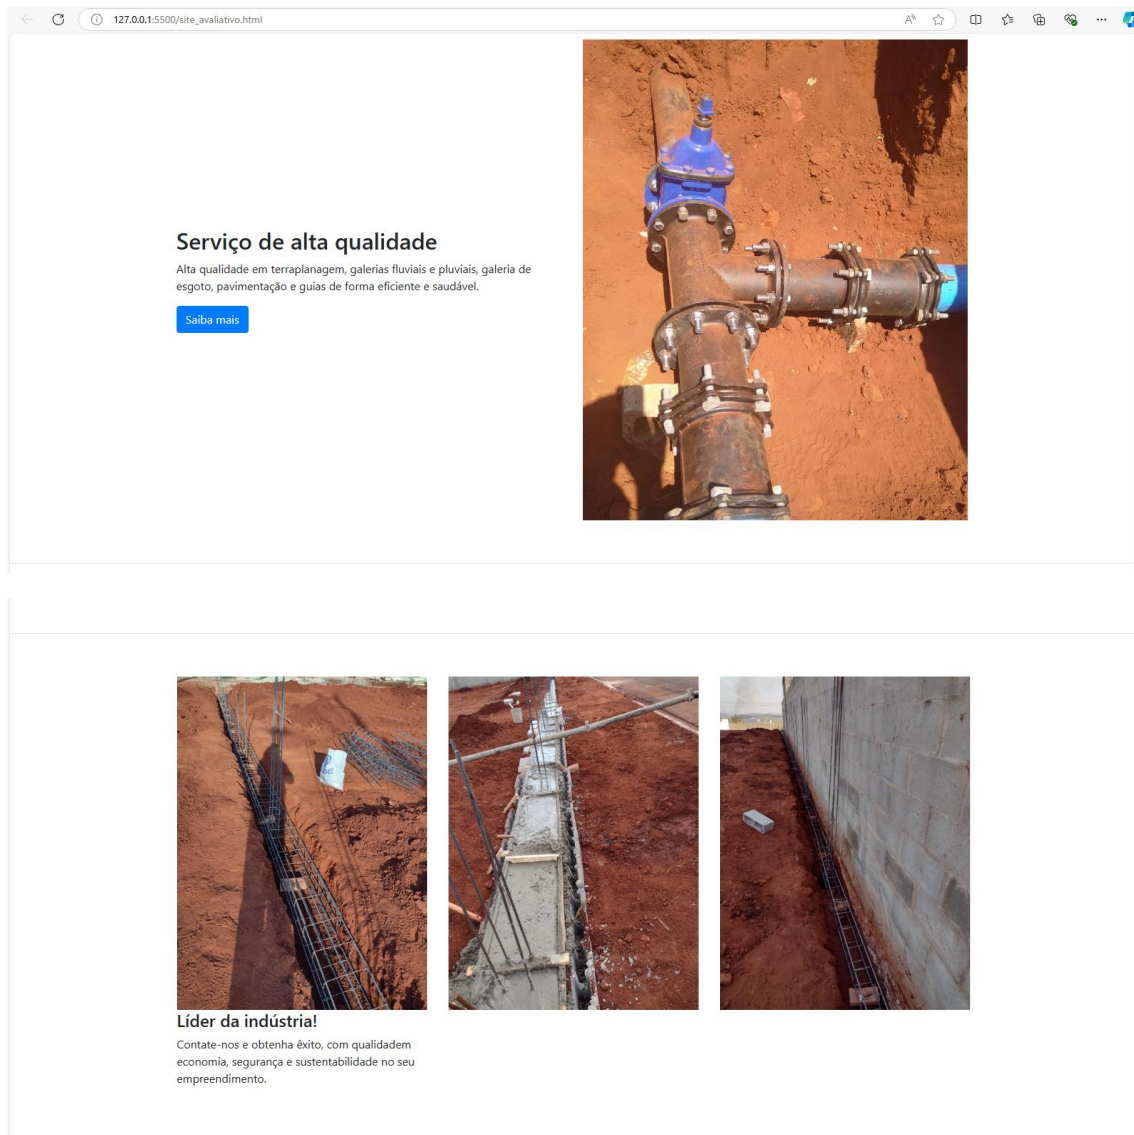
127.0.0.1:5500/site_avaliativo.html

Serviço de alta qualidade

Alta qualidade em terraplanagem, galerias fluviais e pluviais, galeria de esgoto, pavimentação e guias de forma eficiente e saudável.

Saiba mais

Líder da indústria!

Contate-nos e obtenha êxito, com qualidadem economia, segurança e sustentabilidade no seu empreendimento.